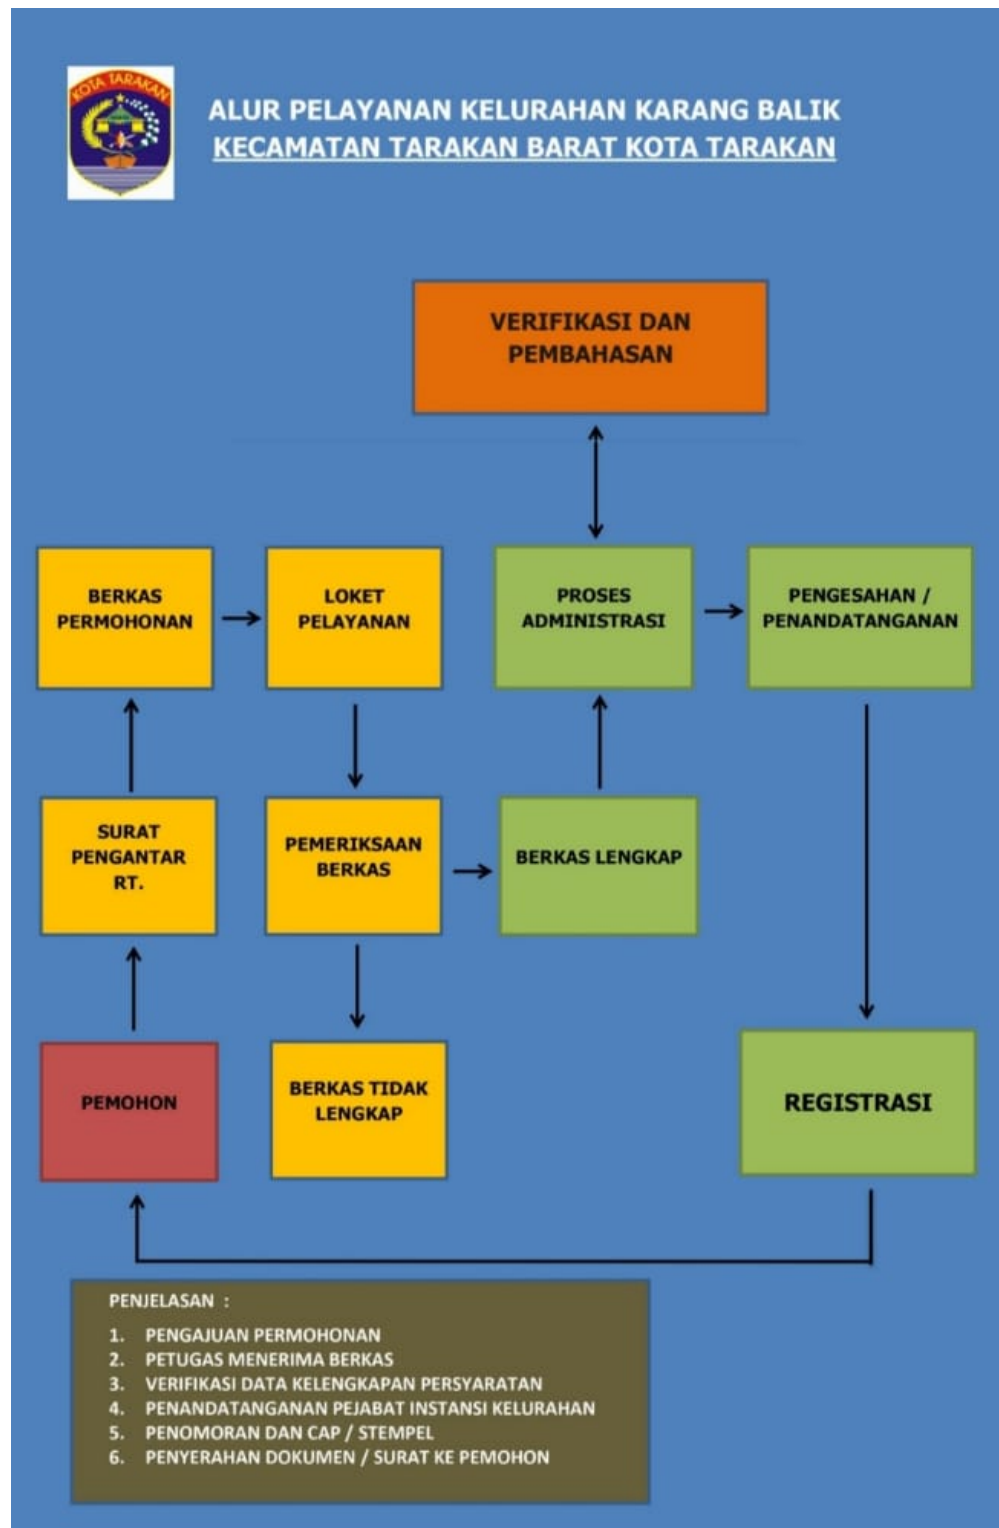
KOTA TARAKAN

ALUR PELAYANAN KELURAHAN KARANG BALIK
KECAMATAN TARAKAN BARAT KOTA TARAKAN

VERIFIKASI DAN PEMBAHASAN

BERKAS PERMOHONAN

LOKET PELAYANAN

PROSES ADMINISTRASI

PENGESAHAN / PENANDATANGANAN

SURAT PENGANTAR RT.

PEMERIKSAAN BERKAS

BERKAS LENGKAP

PEMOHON

BERKAS TIDAK LENGKAP

REGISTRASI

PENJELASAN :
1. PENGAJUAN PERMOHONAN
2. PETUGAS MENERIMA BERKAS
3. VERIFIKASI DATA KELENGKAPAN PERSYARATAN
4. PENANDATANGANAN PEJABAT INSTANSI KELURAHAN
5. PENOMORAN DAN CAP / STEMPEL
6. PENYERAHAN DOKUMEN / SURAT KE PEMOHON